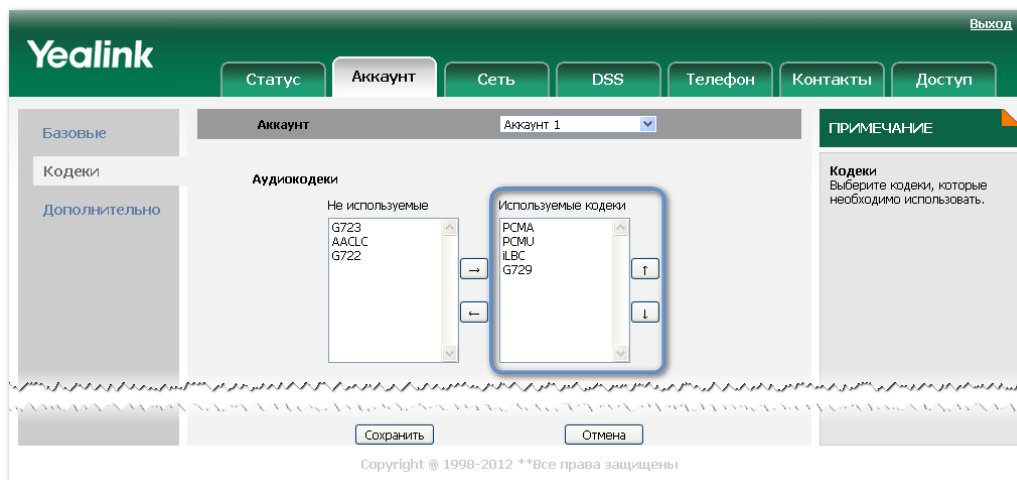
Выход

Yealink

Статус | Аккаунт | Сеть | DSS | Телефон | Контакты | Доступ

Базовые
Кодеки
Дополнительно

Аккаунт Аккаунт 1

Аудиокодеки

Не используемые
G723
AACLC
G722

→
←

Используемые кодеки
PCMA
PCMU
iLBC
G729

↑
↓

ПРИМЕЧАНИЕ

Кодеки
Выберите кодеки, которые необходимо использовать.

Сохранить Отмена

Copyright @ 1998-2012 **Все права защищены